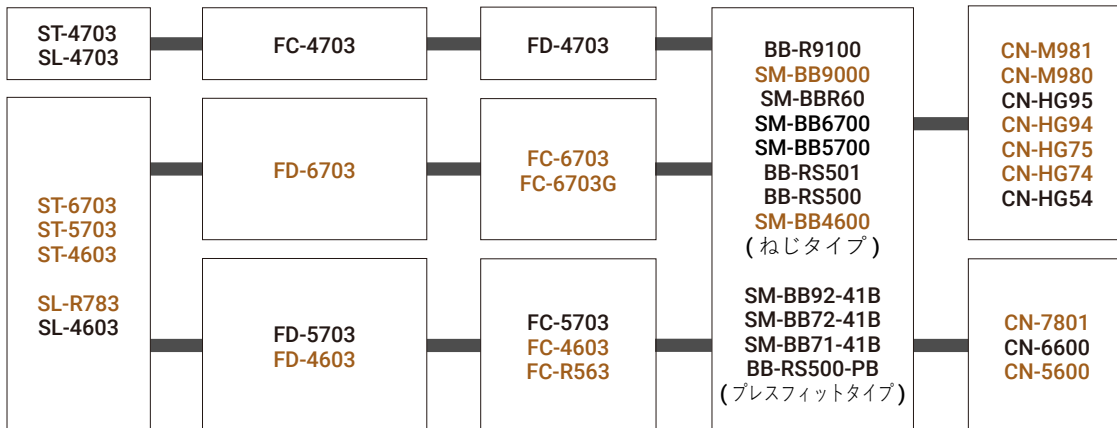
ST-4703
SL-4703

FC-4703

FD-4703

BB-R9100
SM-BB9000
SM-BBR60
SM-BB6700
SM-BB5700
BB-RS501
BB-RS500
SM-BB4600
(ねじタイプ)

SM-BB92-41B
SM-BB72-41B
SM-BB71-41B
BB-RS500-PB
(プレスフィットタイプ)

CN-M981
CN-M980
CN-HG95
CN-HG94
CN-HG75
CN-HG74
CN-HG54

ST-6703
ST-5703
ST-4603

SL-R783
SL-4603

FD-6703

FC-6703
FC-6703G

FD-5703
FD-4603

FC-5703
FC-4603
FC-R563

CN-7801
CN-6600
CN-5600